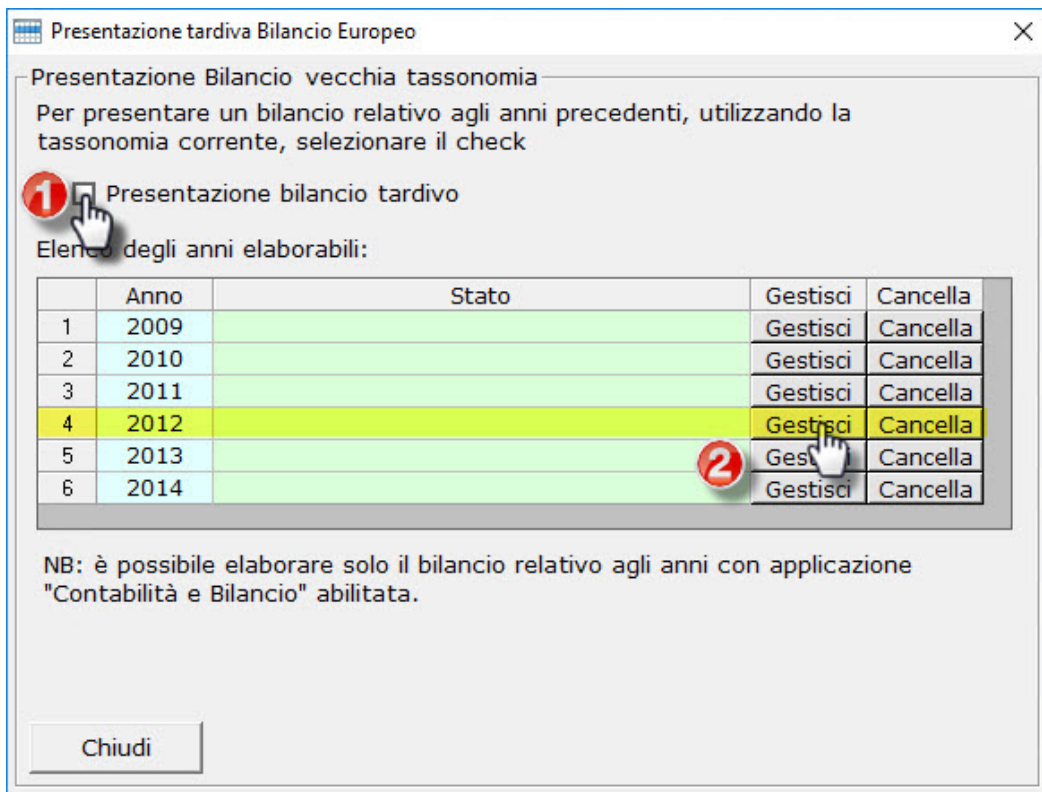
Presentazione tardiva Bilancio Europeo

Presentazione Bilancio vecchia tassonomia

Per presentare un bilancio relativo agli anni precedenti, utilizzando la tassonomia corrente, selezionare il check

1 Presentazione bilancio tardivo

Elenco degli anni elaborabili:

| | Anno | Stato | Gestisci | Cancella |
|---|---|---|---|---|
| 1 | 2009 | | Gestisci | Cancella |
| 2 | 2010 | | Gestisci | Cancella |
| 3 | 2011 | | Gestisci | Cancella |
| 4 | 2012 | | Gestisci | Cancella |
| 5 | 2013 | | Gest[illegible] | Cancella |
| 6 | 2014 | | Gestisci | Cancella |

2

NB: è possibile elaborare solo il bilancio relativo agli anni con applicazione "Contabilità e Bilancio" abilitata.

Chiudi